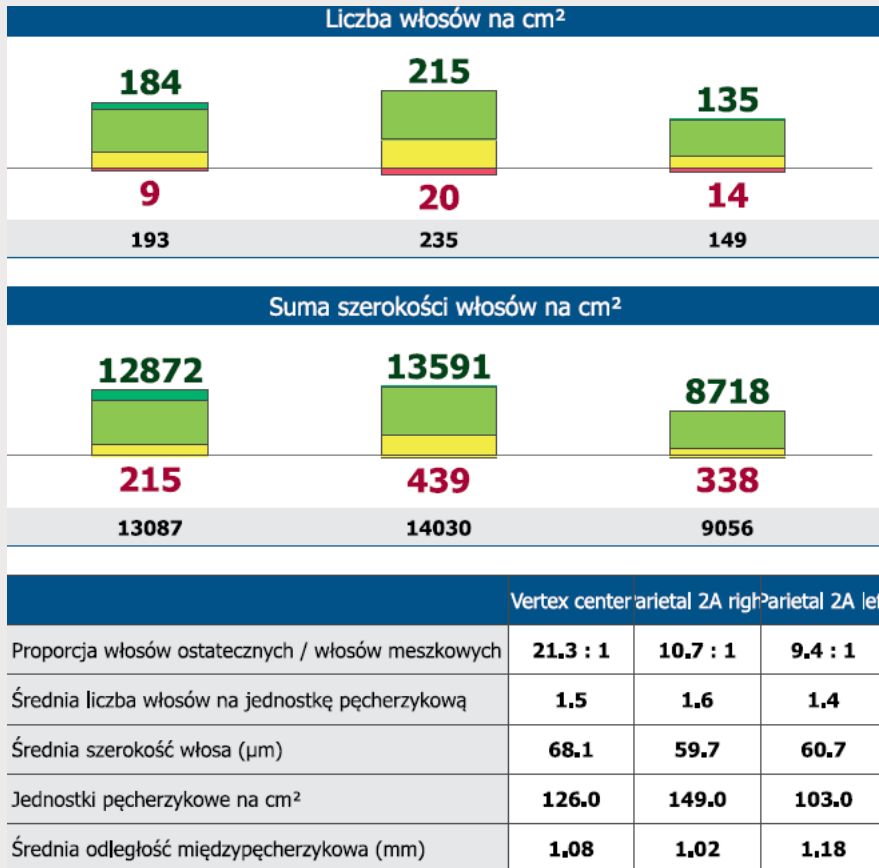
Liczba włosów na cm²

184
9
193

215
20
235

135
14
149

Suma szerokości włosów na cm²

12872
215
13087

13591
439
14030

8718
338
9056

| | Vertex center | arietal 2A righ | Parietal 2A le |
|---|---|---|---|
| Proporcja włosów ostatecznych / włosów meszkowych | 21.3 : 1 | 10.7 : 1 | 9.4 : 1 |
| Średnia liczba włosów na jednostkę pęcherzykową | 1.5 | 1.6 | 1.4 |
| Średnia szerokość włosa (µm) | 68.1 | 59.7 | 60.7 |
| Jednostki pęcherzykowe na cm² | 126.0 | 149.0 | 103.0 |
| Średnia odległość międzypęcherzykowa (mm) | 1.08 | 1.02 | 1.18 |